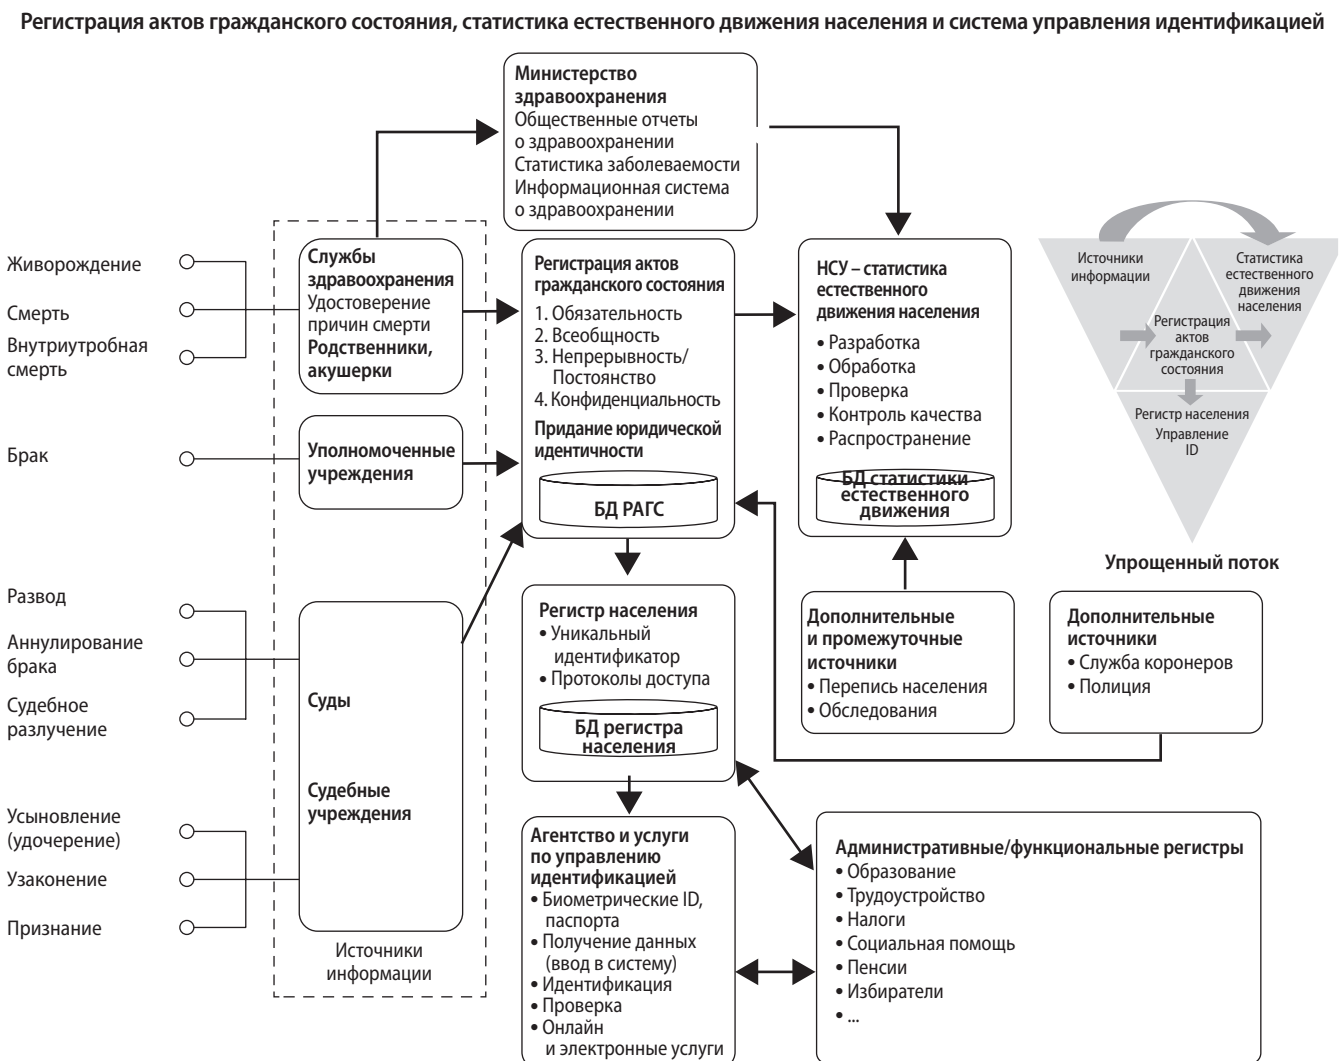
Регистрация актов гражданского состояния, статистика естественного движения населения и система управления идентификацией

Министерство здравоохранения
Общественные отчеты о здравоохранении
Статистика заболеваемости
Информационная система о здравоохранении

Живорождение
Смерть
Внутриутробная смерть

Службы здравоохранения
Удостоверение причин смерти
Родственники, акушерки

Регистрация актов гражданского состояния
1. Обязательность
2. Всеобщность
3. Непрерывность/ Постоянство
4. Конфиденциальность
Придание юридической идентичности
БД РАГС

НСУ – статистика естественного движения населения
• Разработка
• Обработка
• Проверка
• Контроль качества
• Распространение
БД статистики естественного движения

Источники информации
Статистика естественного движения населения
Регистрация актов гражданского состояния
Регистр населения
Управление ID

Упрощенный поток

Брак

Уполномоченные учреждения

Развод
Аннулирование брака
Судебное разлучение

Суды

Судебные учреждения

Усыновление (удочерение)
Узаконение
Признание

Источники информации

Регистр населения
• Уникальный идентификатор
• Протоколы доступа
БД регистра населения

Дополнительные и промежуточные источники
• Перепись населения
• Обследования

Дополнительные источники
• Служба коронеров
• Полиция

Агентство и услуги по управлению идентификацией
• Биометрические ID, паспорта
• Получение данных (ввод в систему)
• Идентификация
• Проверка
• Онлайн и электронные услуги

Административные/функциональные регистры
• Образование
• Трудоустройство
• Налоги
• Социальная помощь
• Пенсии
• Избиратели
• ...